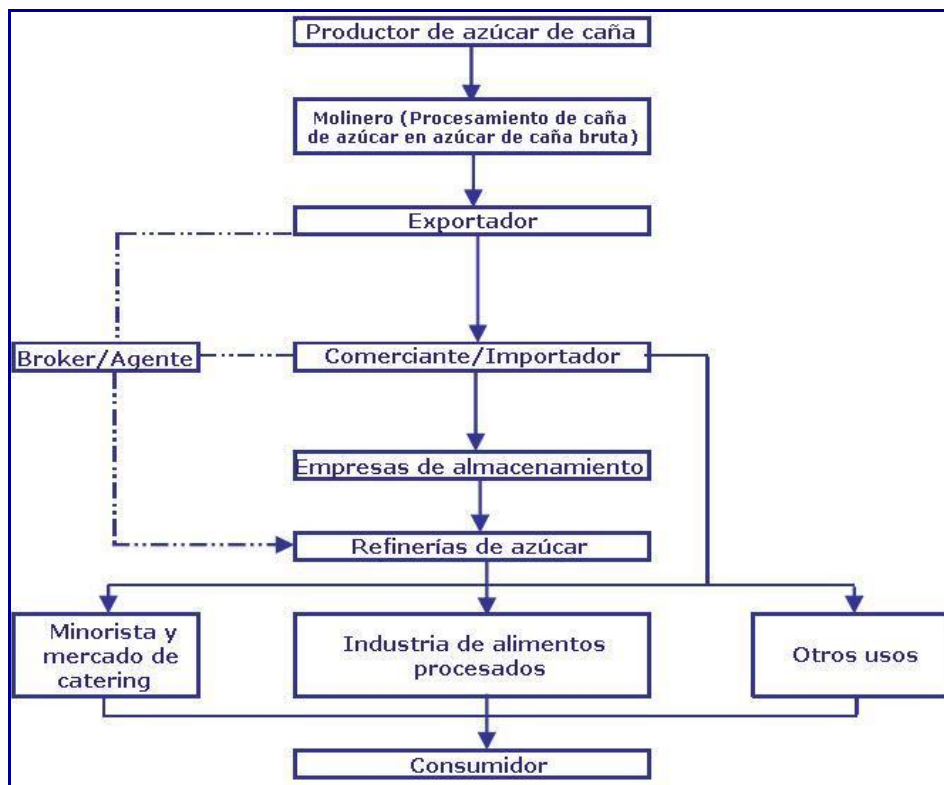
Productor de azúcar de caña

Molinero (Procesamiento de caña de azúcar en azúcar de caña bruta)

Exportador

Broker/Agente

Comerciante/Importador

Empresas de almacenamiento

Refinerías de azúcar

Minorista y mercado de catering

Industria de alimentos procesados

Otros usos

Consumidor